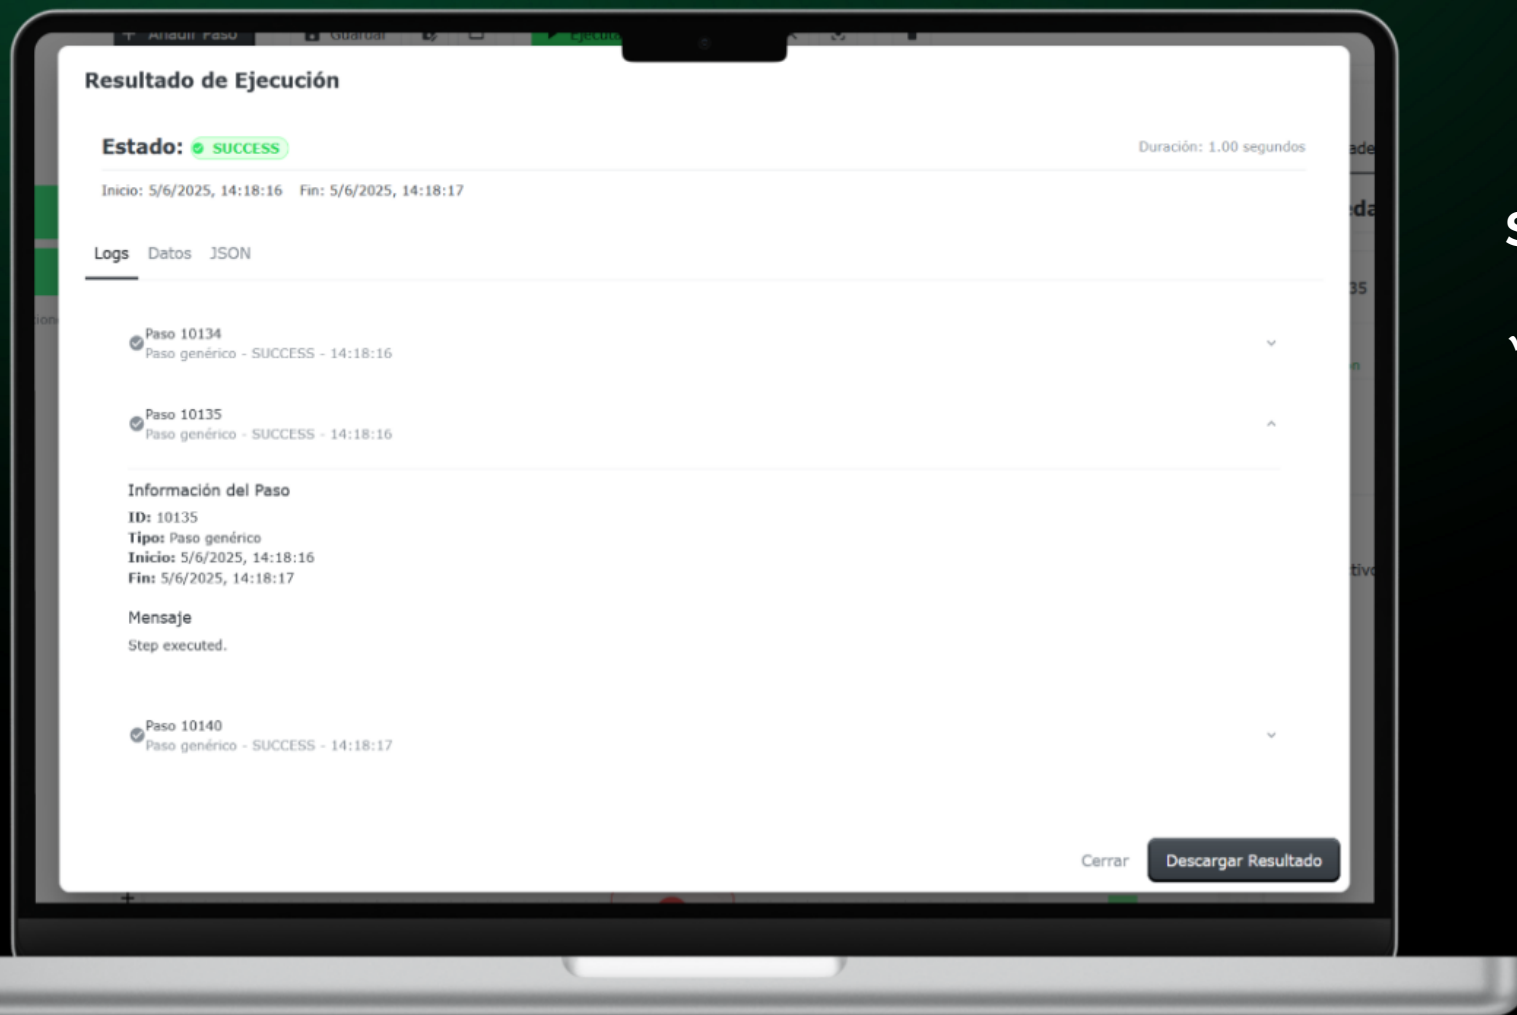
+ Añadir Paso Guardar Ejecut

Resultado de Ejecución

Estado: SUCCESS

Duración: 1.00 segundos

Inicio: 5/6/2025, 14:18:16 Fin: 5/6/2025, 14:18:17

Logs Datos JSON

Paso 10134
Paso genérico - SUCCESS - 14:18:16

Paso 10135
Paso genérico - SUCCESS - 14:18:16

Información del Paso
ID: 10135
Tipo: Paso genérico
Inicio: 5/6/2025, 14:18:16
Fin: 5/6/2025, 14:18:17

Mensaje
Step executed.

Paso 10140
Paso genérico - SUCCESS - 14:18:17

Cerrar Descargar Resultado